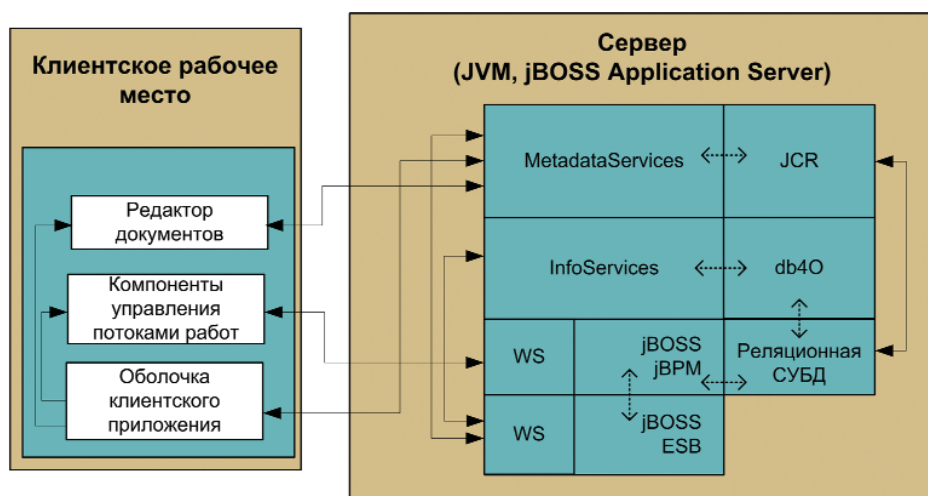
Клиентское рабочее место

Редактор документов

Компоненты управления потоками работ

Оболочка клиентского приложения

Сервер
(JVM, jBOSS Application Server)

MetadataServices

JCR

InfoServices

db4O

WS

jBOSS jBPM

Реляционная СУБД

WS

jBOSS ESB